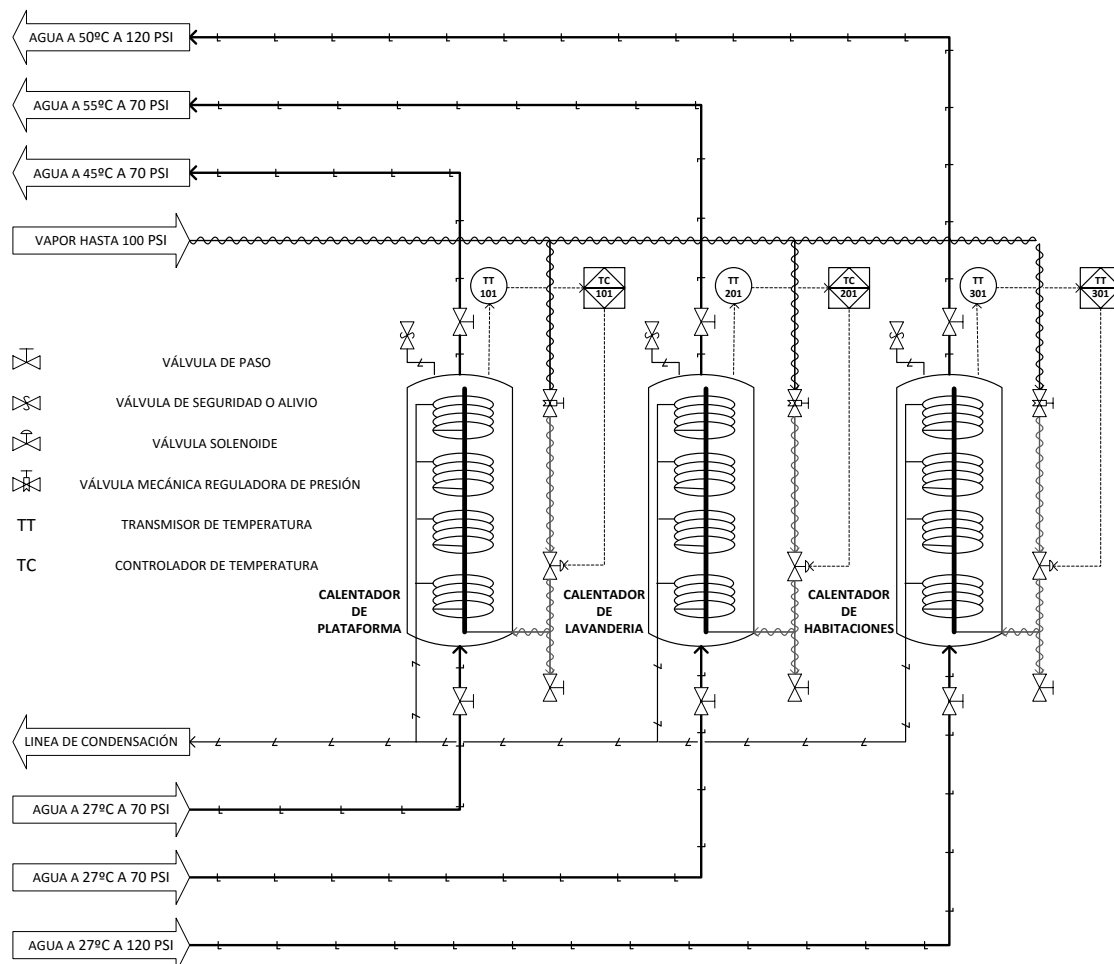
AGUA A 50ºC A 120 PSI

AGUA A 55ºC A 70 PSI

AGUA A 45ºC A 70 PSI

VAPOR HASTA 100 PSI

TT 101

TC 101

TT 201

TC 201

TT 301

TT 301

VÁLVULA DE PASO

VÁLVULA DE SEGURIDAD O ALIVIO

VÁLVULA SOLENOIDE

VÁLVULA MECÁNICA REGULADORA DE PRESIÓN

TT TRANSMISOR DE TEMPERATURA

TC CONTROLADOR DE TEMPERATURA

CALENTADOR DE PLATAFORMA

CALENTADOR DE LAVANDERIA

CALENTADOR DE HABITACIONES

LINEA DE CONDENSACIÓN

AGUA A 27ºC A 70 PSI

AGUA A 27ºC A 70 PSI

AGUA A 27ºC A 120 PSI